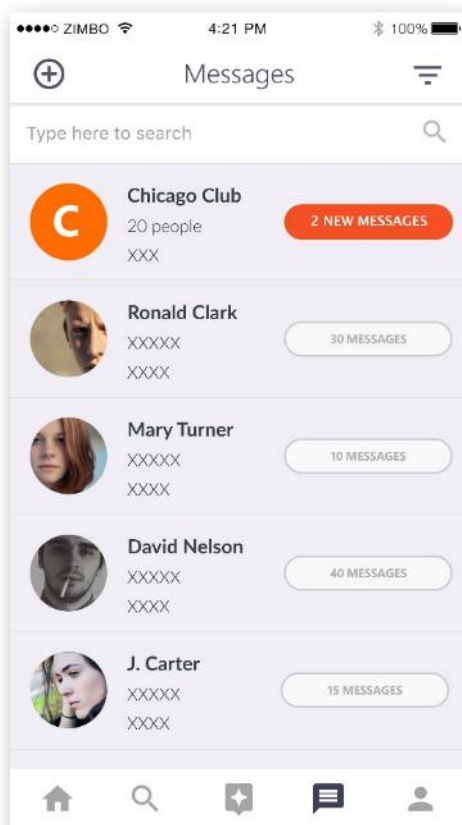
●●●●○ ZIMBO 4:21 PM 100%

Messages

Type here to search

C
Chicago Club
20 people
XXX
2 NEW MESSAGES

Ronald Clark
XXXXX
XXXX
30 MESSAGES

Mary Turner
XXXXX
XXXX
10 MESSAGES

David Nelson
XXXXX
XXXX
40 MESSAGES

J. Carter
XXXXX
XXXX
15 MESSAGES